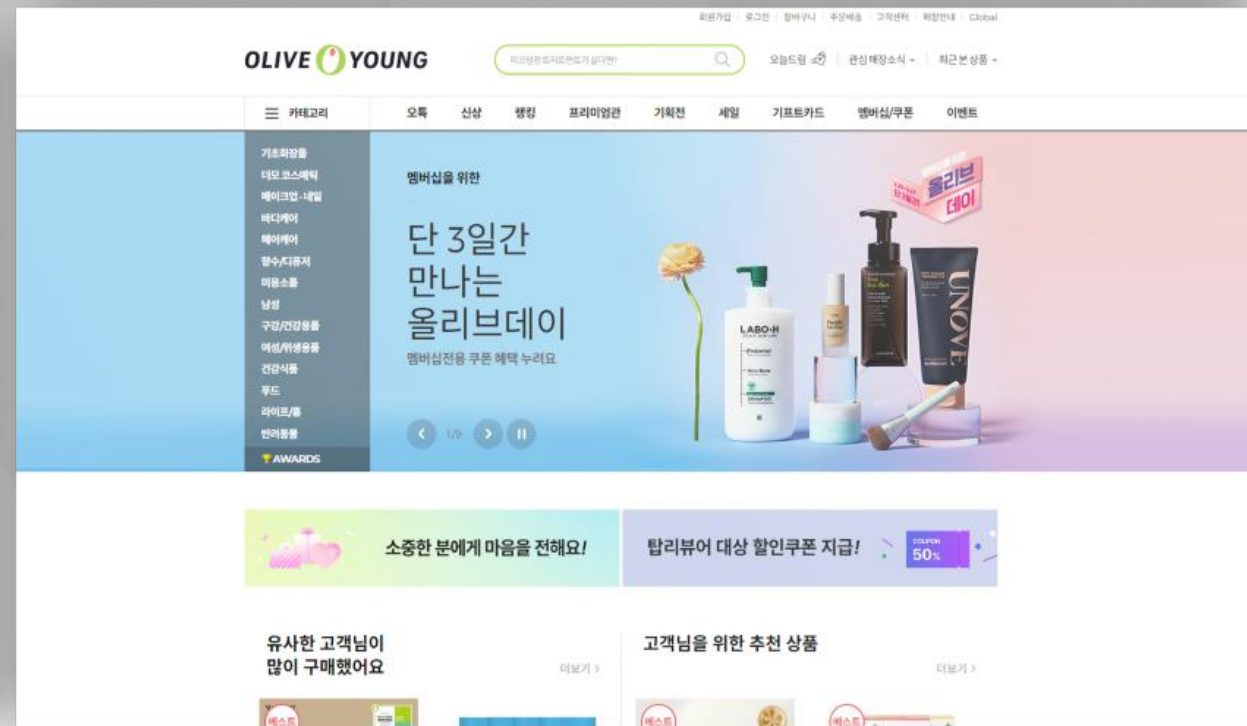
회원가입 | 로그인 | 장바구니 | 주문배송 | 고객센터 | 매장안내 | Global

OLIVE YOUNG

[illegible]

오늘드림 | 관심 매장소식 | 최근 본 상품

카테고리 오특 신상 랭킹 프리미엄관 기획전 세일 기프트카드 멤버십/쿠폰 이벤트

기초화장품
더모 코스메틱
메이크업·네일
바디케어
헤어케어
향수/디퓨저
미용소품
남성
구강/건강용품
여성/위생용품
건강식품
푸드
라이프/홈
반려동물
AWARDS

멤버십을 위한

단 3일간
만나는
올리브데이

멤버십전용 쿠폰 혜택 누려요

1/9

올리브 데이

LABO-H

UNOVE

소중한 분에게 마음을 전해요!

탑리뷰어 대상 할인쿠폰 지급!

COUPON 50%

유사한 고객님이
많이 구매했어요

더보기 >

고객님을 위한 추천 상품

더보기 >

베스트

베스트

베스트